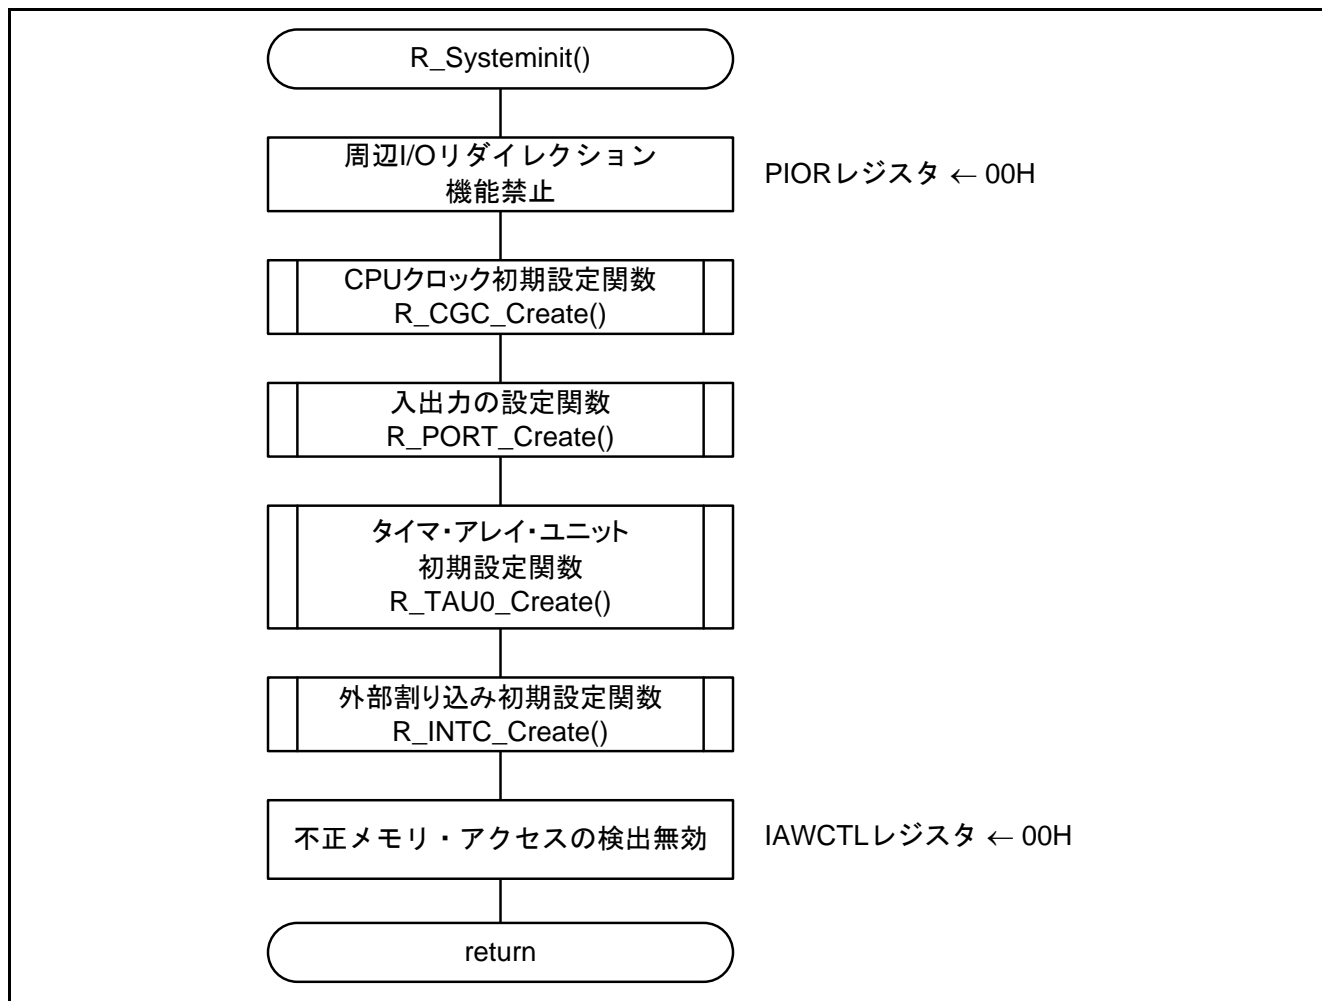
R_Systeminit()

周辺I/Oリダイレクション機能禁止

PIORレジスタ ← 00H

CPUクロック初期設定関数
R_CGC_Create()

入出力の設定関数
R_PORT_Create()

タイマ・アレイ・ユニット
初期設定関数
R_TAU0_Create()

外部割り込み初期設定関数
R_INTC_Create()

不正メモリ・アクセスの検出無効

IAWCTLレジスタ ← 00H

return